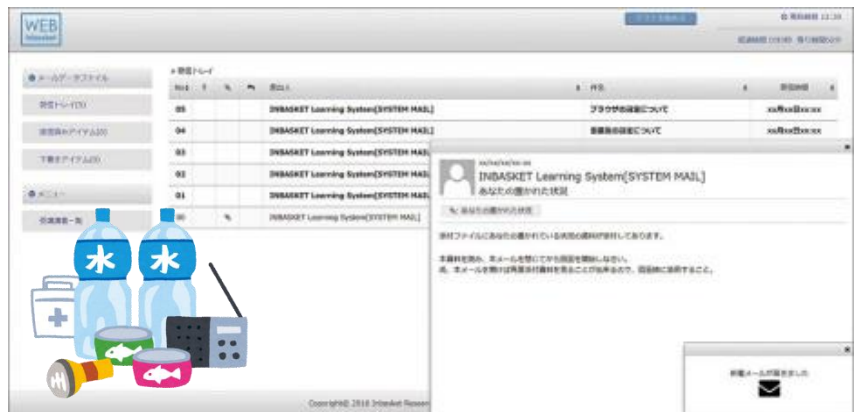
WEB
INBASKET

● メールデータファイル

受信トレイ(5)

送信済みアイテム(0)

下書きアイテム(0)

● メニュー

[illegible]

» 受信トレイ

| No | ! | | | 差出人 | 件名 | 受信日時 |
|---|---|---|---|---|---|---|
| 05 | | | | INBASKET Learning System[SYSTEM MAIL] | ブラウザの設定について | xx月xx日xx:xx |
| 04 | | | | INBASKET Learning System[SYSTEM MAIL] | 画面の設定について | xx月xx日xx:xx |
| 03 | | | | INBASKET Learning System[SYSTEM MAIL] | | |
| 02 | | | | INBASKET Learning System[SYSTEM MAIL] | | |
| 01 | | | | INBASKET Learning System[SYSTEM MAIL] | | |
| 00 | | | | INBASKET Learning System[SYSTEM MAIL] | | |

xx/xx/xx/xx:xx
INBASKET Learning System[SYSTEM MAIL]
あなたの置かれた状況

あなたの置かれた状況

添付ファイルにあなたの置かれている状況の資料が添付してあります。

本資料を読み、本メールを閉じてから回答を開始しなさい。
尚、本メールを閉じ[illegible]

新着メールが届きました

水 水

Copyright© 2016 InBasket Research